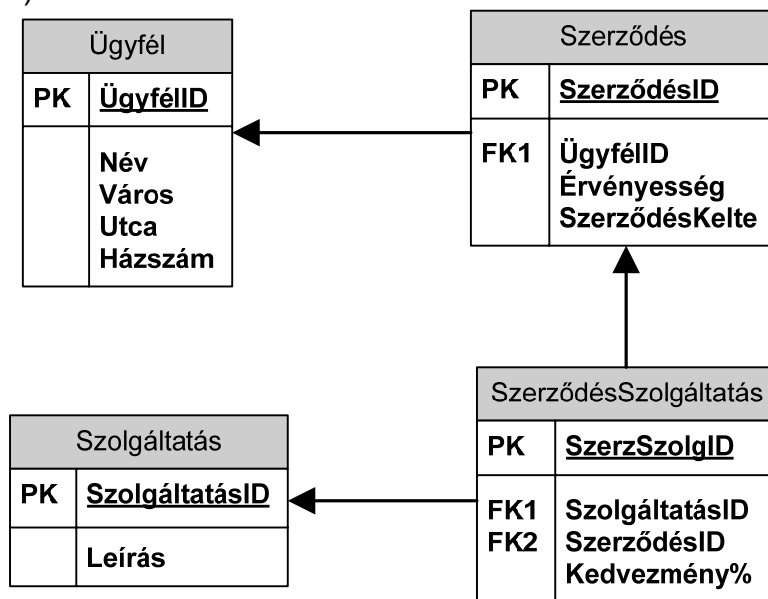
Ügyfél

| PK | ÜgyfélID |
|---|---|
| | Név<br>Város<br>Utca<br>Házszám |

Szerződés

| PK | SzerződésID |
|---|---|
| FK1 | ÜgyfélID<br>Érvényesség<br>SzerződésKelte |

SzerződésSzolgáltatás

| PK | SzerzSzolgID |
|---|---|
| FK1<br>FK2 | SzolgáltatásID<br>SzerződésID<br>Kedvezmény% |

Szolgáltatás

| PK | SzolgáltatásID |
|---|---|
| | Leírás |